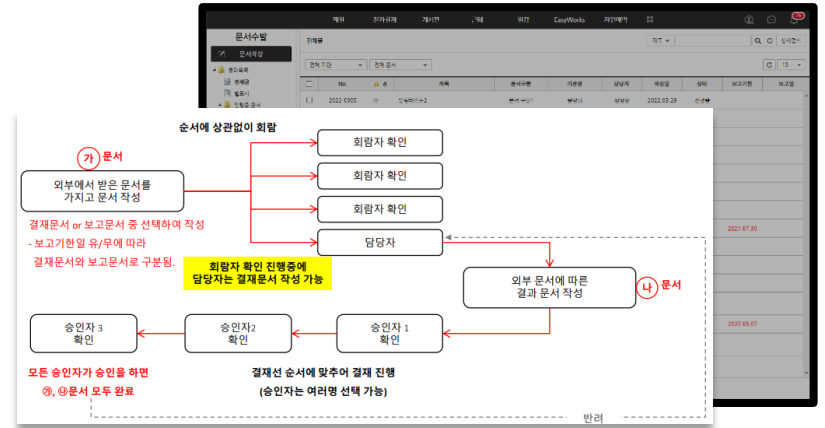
메일 전자결재 게시판 기타 일정 EasyWorks 자원예약

문서수발

문서작성

전체글

제목

상세검색

전체 기간

전체 문서

15

No. 제목 문서구분 기관명 담당자 작성일 상태 보고기한 보고일

2022-0305 담당자 2022.03.29 진행중

2021.07.30

2020.09.07

순서에 상관없이 회람

가 문서

외부에서 받은 문서를 가지고 문서 작성

회람자 확인

회람자 확인

회람자 확인

담당자

결재문서 or 보고문서 중 선택하여 작성
- 보고기한일 유/무에 따라 결재문서와 보고문서로 구분됨.

회람자 확인 진행중에 담당자는 결재문서 작성 가능

외부 문서에 따른 결과 문서 작성

나 문서

승인자 3 확인

승인자2 확인

승인자 1 확인

모든 승인자가 승인을 하면
㉮, ㉯문서 모두 완료

결재선 순서에 맞추어 결재 진행
(승인자는 여러명 선택 가능)

반려